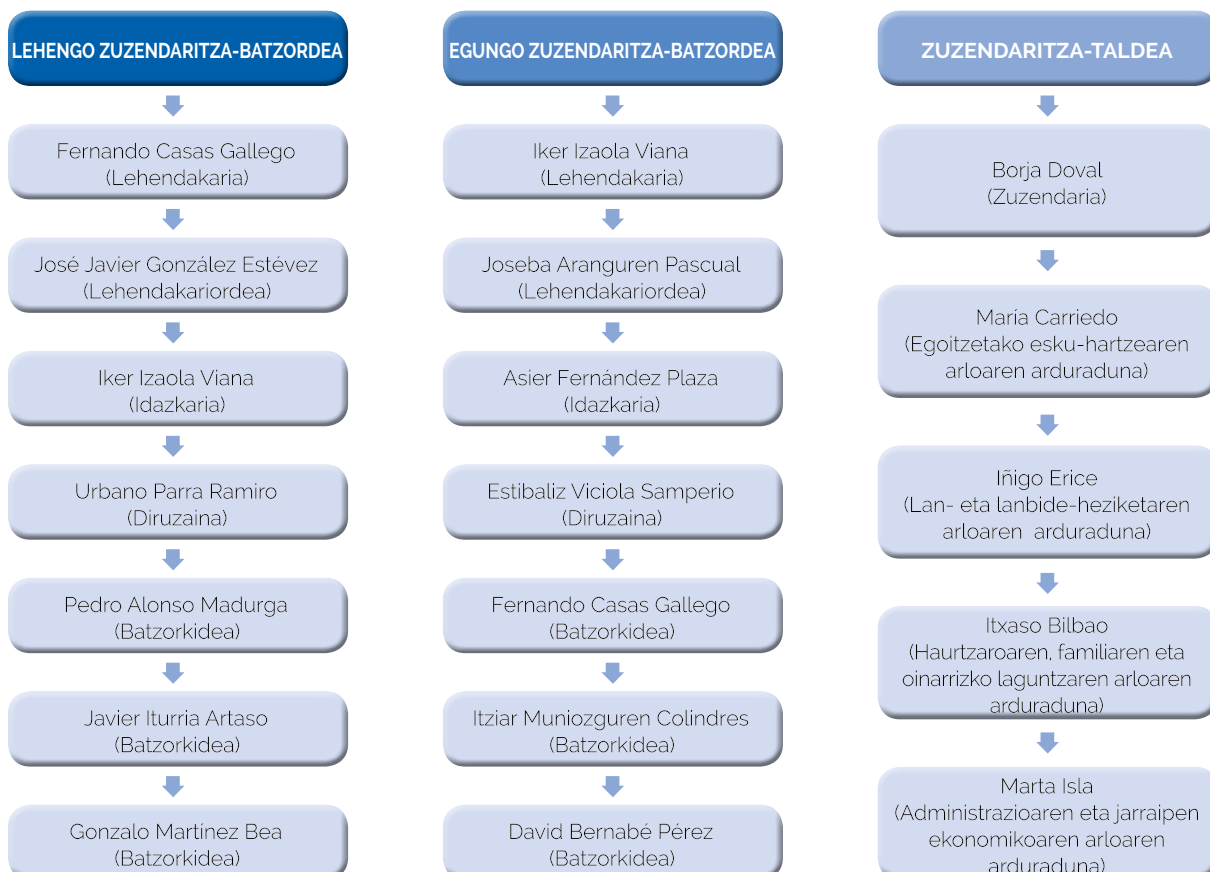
LEHENGO ZUZENDARITZA-BATZORDEA

Fernando Casas Gallego
(Lehendakaria)

José Javier González Estévez
(Lehendakariordea)

Iker Izaola Viana
(Idazkaria)

Urbano Parra Ramiro
(Diruzaina)

Pedro Alonso Madurga
(Batzorkidea)

Javier Iturria Artaso
(Batzorkidea)

Gonzalo Martínez Bea
(Batzorkidea)

EGUNGO ZUZENDARITZA-BATZORDEA

Iker Izaola Viana
(Lehendakaria)

Joseba Aranguren Pascual
(Lehendakariordea)

Asier Fernández Plaza
(Idazkaria)

Estibaliz Viciola Samperio
(Diruzaina)

Fernando Casas Gallego
(Batzorkidea)

Itziar Muniozguren Colindres
(Batzorkidea)

David Bernabé Pérez
(Batzorkidea)

ZUZENDARITZA-TALDEA

Borja Doval
(Zuzendaria)

María Carriedo
(Egoitzetako esku-hartzearen arloaren arduraduna)

Iñigo Erice
(Lan- eta lanbide-heziketaren arloaren arduraduna)

Itxaso Bilbao
(Haurtzaroaren, familiaren eta oinarrizko laguntzaren arloaren arduraduna)

Marta Isla
(Administrazioaren eta jarraipen ekonomikoaren arloaren arduraduna)